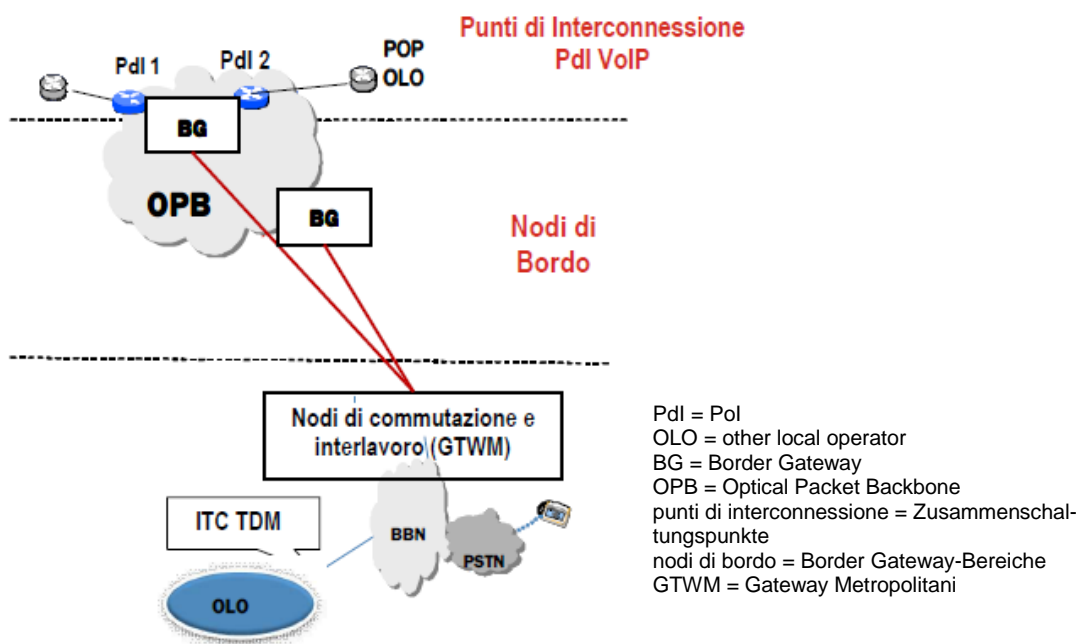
Punti di Interconnessione
PdI VoIP

PdI 1
PdI 2
POP
OLO

BG

OPB

BG

Nodi di
Bordo

Nodi di commutazione e
interlavoro (GTWM)

ITC TDM

BBN

PSTN

OLO

PdI = PoI
OLO = other local operator
BG = Border Gateway
OPB = Optical Packet Backbone
punti di interconnessione = Zusammenschaltungspunkte
nodi di bordo = Border Gateway-Bereiche
GTWM = Gateway Metropolitani